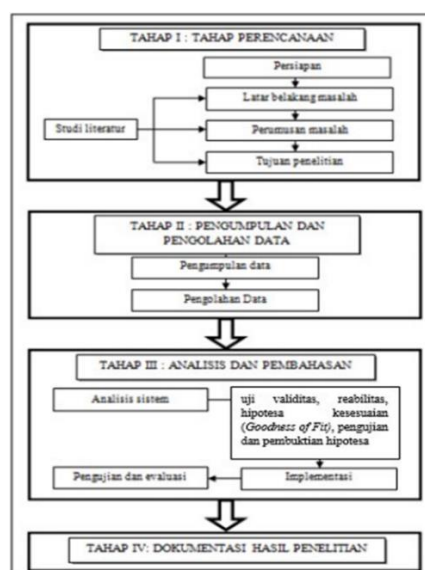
TAHAP I : TAHAP PERENCANAAN

Persiapan

Latar belakang masalah

Studi literatur

Perumusan masalah

Tujuan penelitian

TAHAP II : PENGUMPULAN DAN PENGOLAHAN DATA

Pengumpulan data

Pengolahan Data

TAHAP III : ANALISIS DAN PEMBAHASAN

Analisis sistem

uji validitas, reabilitas, hipotesa kesesuaian (*Goodness of Fit*), pengujian dan pembuktian hipotesa

Pengujian dan evaluasi

Implementasi

TAHAP IV: DOKUMENTASI HASIL PENELITIAN